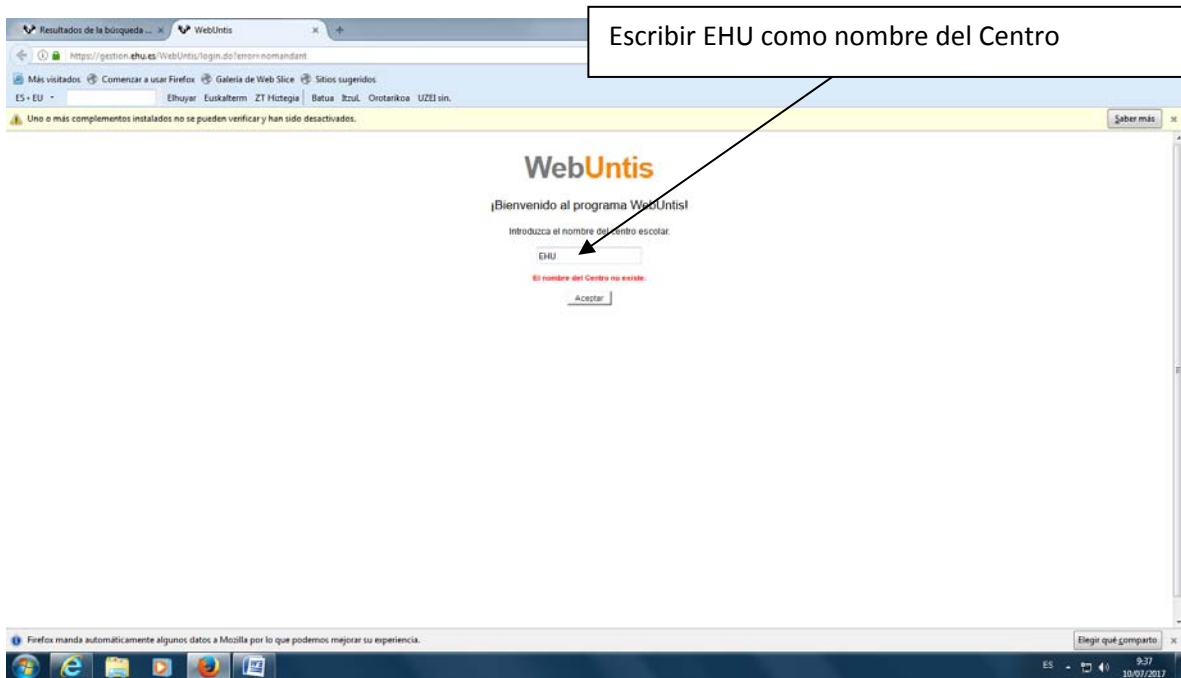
Resultados de la búsqueda ... ×
WebUntis ×
+

Escribir EHU como nombre del Centro

https://gestion.ehu.es/WebUntis/login.do?error=nomandant

Más visitados Comenzar a usar Firefox Galería de Web Slice Sitios sugeridos

ES » EU Elhuyar Euskalterm ZT Hiztegia Batua Itzul. Orotarikoa UZEI sin.

Uno o más complementos instalados no se pueden verificar y han sido desactivados.

Saber más ×

WebUntis

¡Bienvenido al programa WebUntis!

Introduzca el nombre del centro escolar.

EHU

El nombre del Centro no existe.

Aceptar

Firefox manda automáticamente algunos datos a Mozilla por lo que podemos mejorar su experiencia.

Elegir qué comparto ×

ES 9:37 10/07/2017